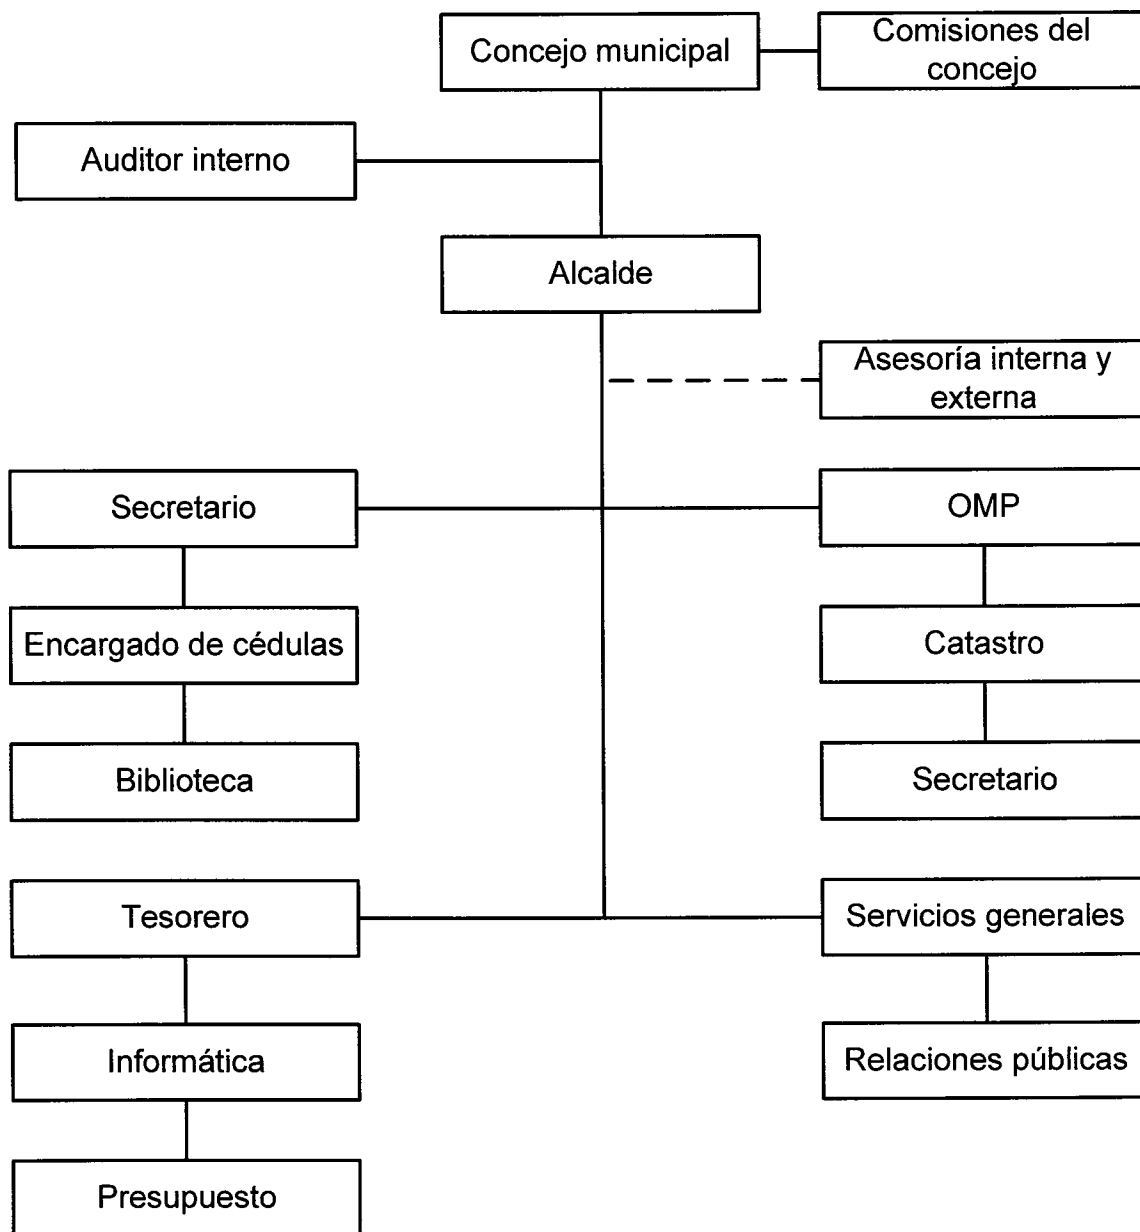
Concejo municipal

Comisiones del concejo

Auditor interno

Alcalde

Asesoría interna y externa

Secretario

OMP

Encargado de cédulas

Catastro

Biblioteca

Secretario

Tesorero

Servicios generales

Informática

Relaciones públicas

Presupuesto